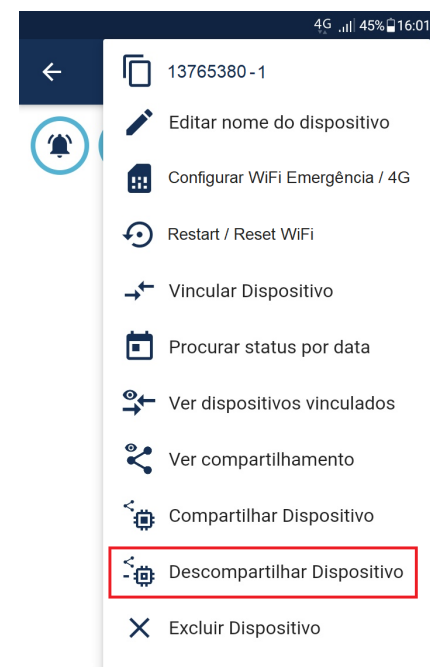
4G 45% 16:01

13765380-1

Editar nome do dispositivo

Configurar WiFi Emergência / 4G

Restart / Reset WiFi

Vincular Dispositivo

Procurar status por data

Ver dispositivos vinculados

Ver compartilhamento

Compartilhar Dispositivo

Descompartilhar Dispositivo

Excluir Dispositivo